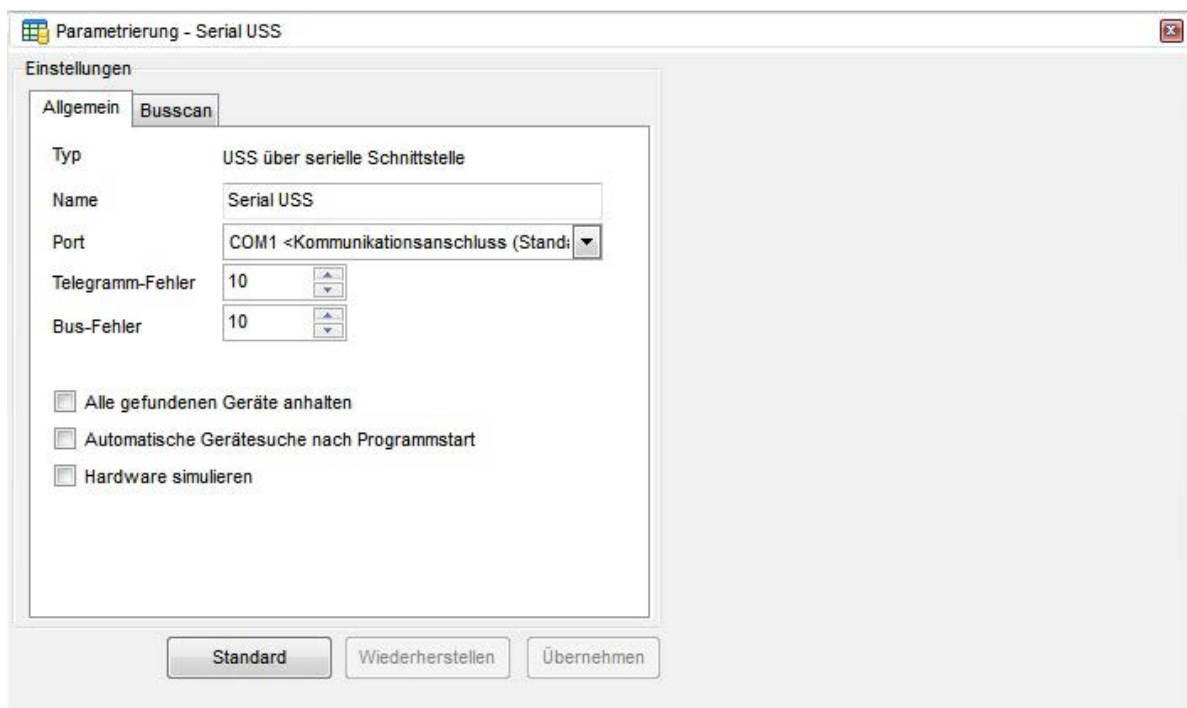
Parametrierung - Serial USS

Einstellungen

Allgemein | Busscan

Typ USS über serielle Schnittstelle

Name Serial USS

Port COM1 <Kommunikationsanschluss (Standa

Telegramm-Fehler 10

Bus-Fehler 10

Alle gefundenen Geräte anhalten

Automatische Gerätesuche nach Programmstart

Hardware simulieren

Standard | Wiederherstellen | Übernehmen